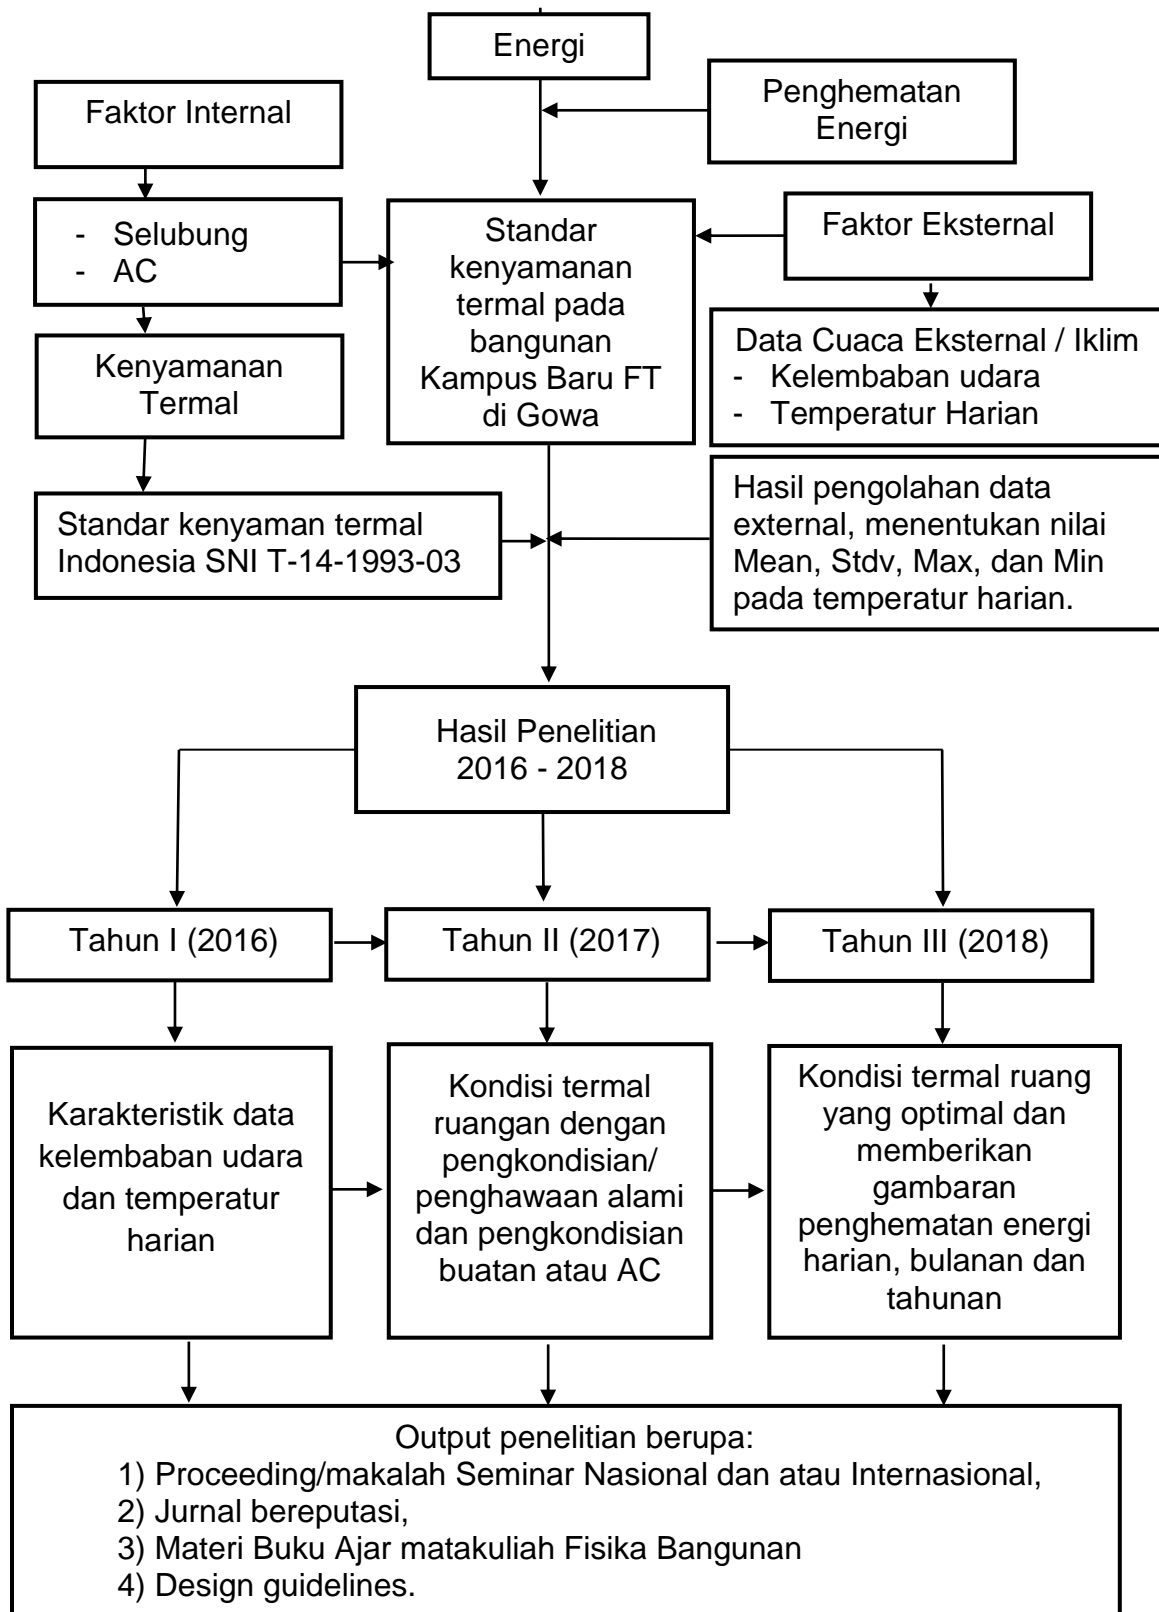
Energi

Faktor Internal

Penghematan Energi

- Selubung
- AC

Standar kenyamanan termal pada bangunan Kampus Baru FT di Gowa

Faktor Eksternal

Kenyamanan Termal

Data Cuaca Eksternal / Iklim
- Kelembaban udara
- Temperatur Harian

Standar kenyaman termal Indonesia SNI T-14-1993-03

Hasil pengolahan data external, menentukan nilai Mean, Stdv, Max, dan Min pada temperatur harian.

Hasil Penelitian 2016 - 2018

Tahun I (2016)

Tahun II (2017)

Tahun III (2018)

Karakteristik data kelembaban udara dan temperatur harian

Kondisi termal ruangan dengan pengkondisian/ penghawaan alami dan pengkondisian buatan atau AC

Kondisi termal ruang yang optimal dan memberikan gambaran penghematan energi harian, bulanan dan tahunan

Output penelitian berupa:
1) Proceeding/makalah Seminar Nasional dan atau Internasional,
2) Jurnal bereputasi,
3) Materi Buku Ajar matakuliah Fisika Bangunan
4) Design guidelines.